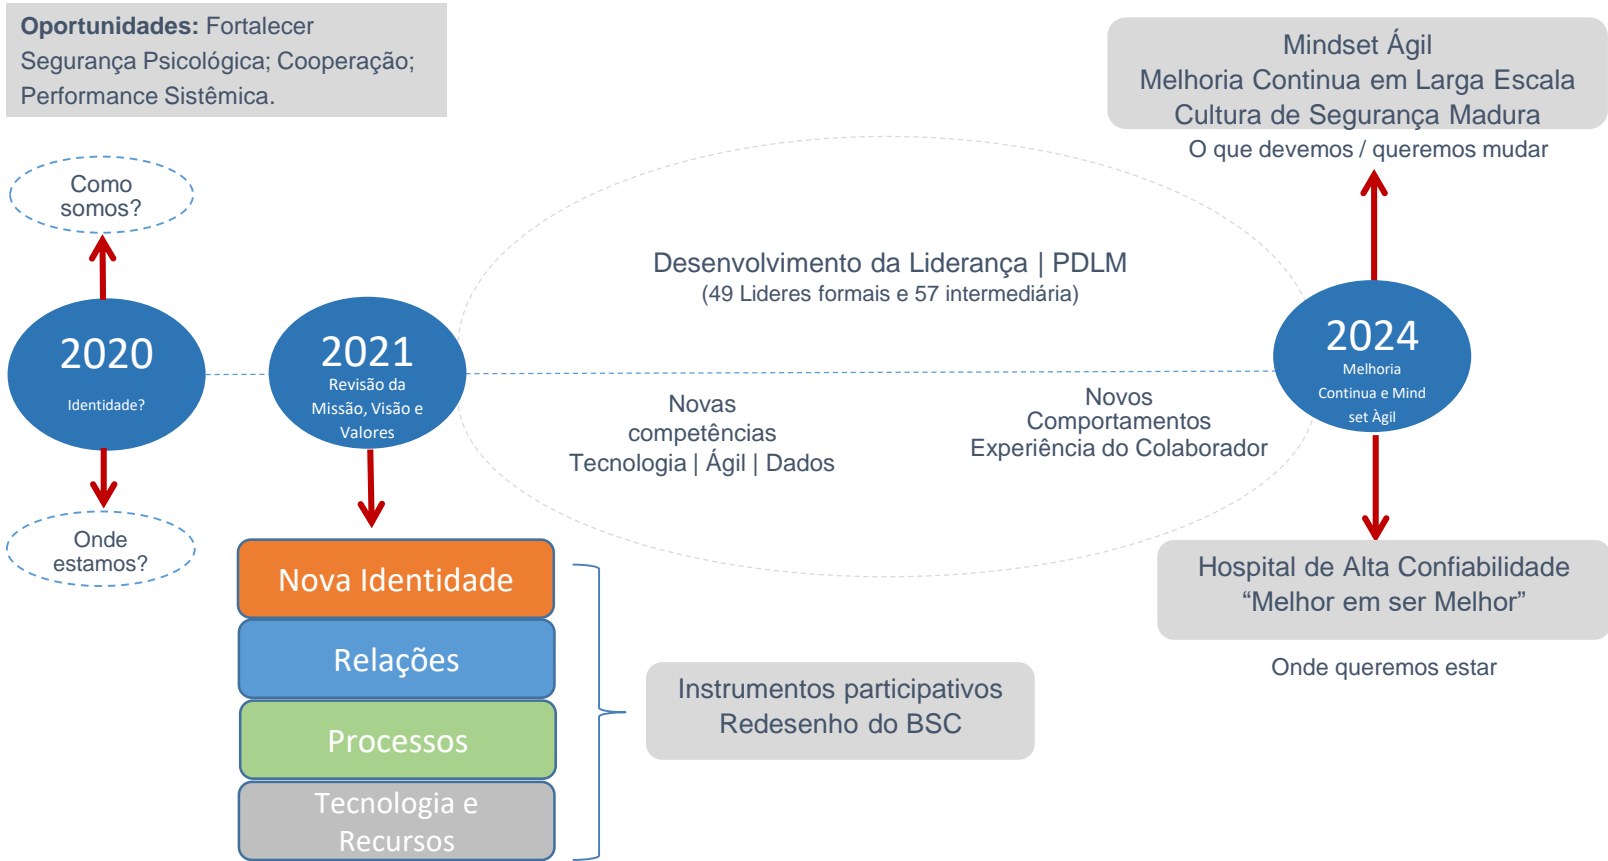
**Oportunidades:** Fortalecer Segurança Psicológica; Cooperação; Performance Sistêmica.

Mindset Ágil
Melhoria Continua em Larga Escala
Cultura de Segurança Madura
O que devemos / queremos mudar

Como somos?

2020
Identidade?

Onde estamos?

2021
Revisão da Missão, Visão e Valores

Desenvolvimento da Liderança | PDLM
(49 Lideres formais e 57 intermediária)

Novas competências
Tecnologia | Ágil | Dados

Novos Comportamentos
Experiência do Colaborador

2024
Melhoria Continua e Mind set Ágil

Hospital de Alta Confiabilidade
“Melhor em ser Melhor”

Onde queremos estar

Nova Identidade

Relações

Processos

Tecnologia e Recursos

Instrumentos participativos
Redesenho do BSC